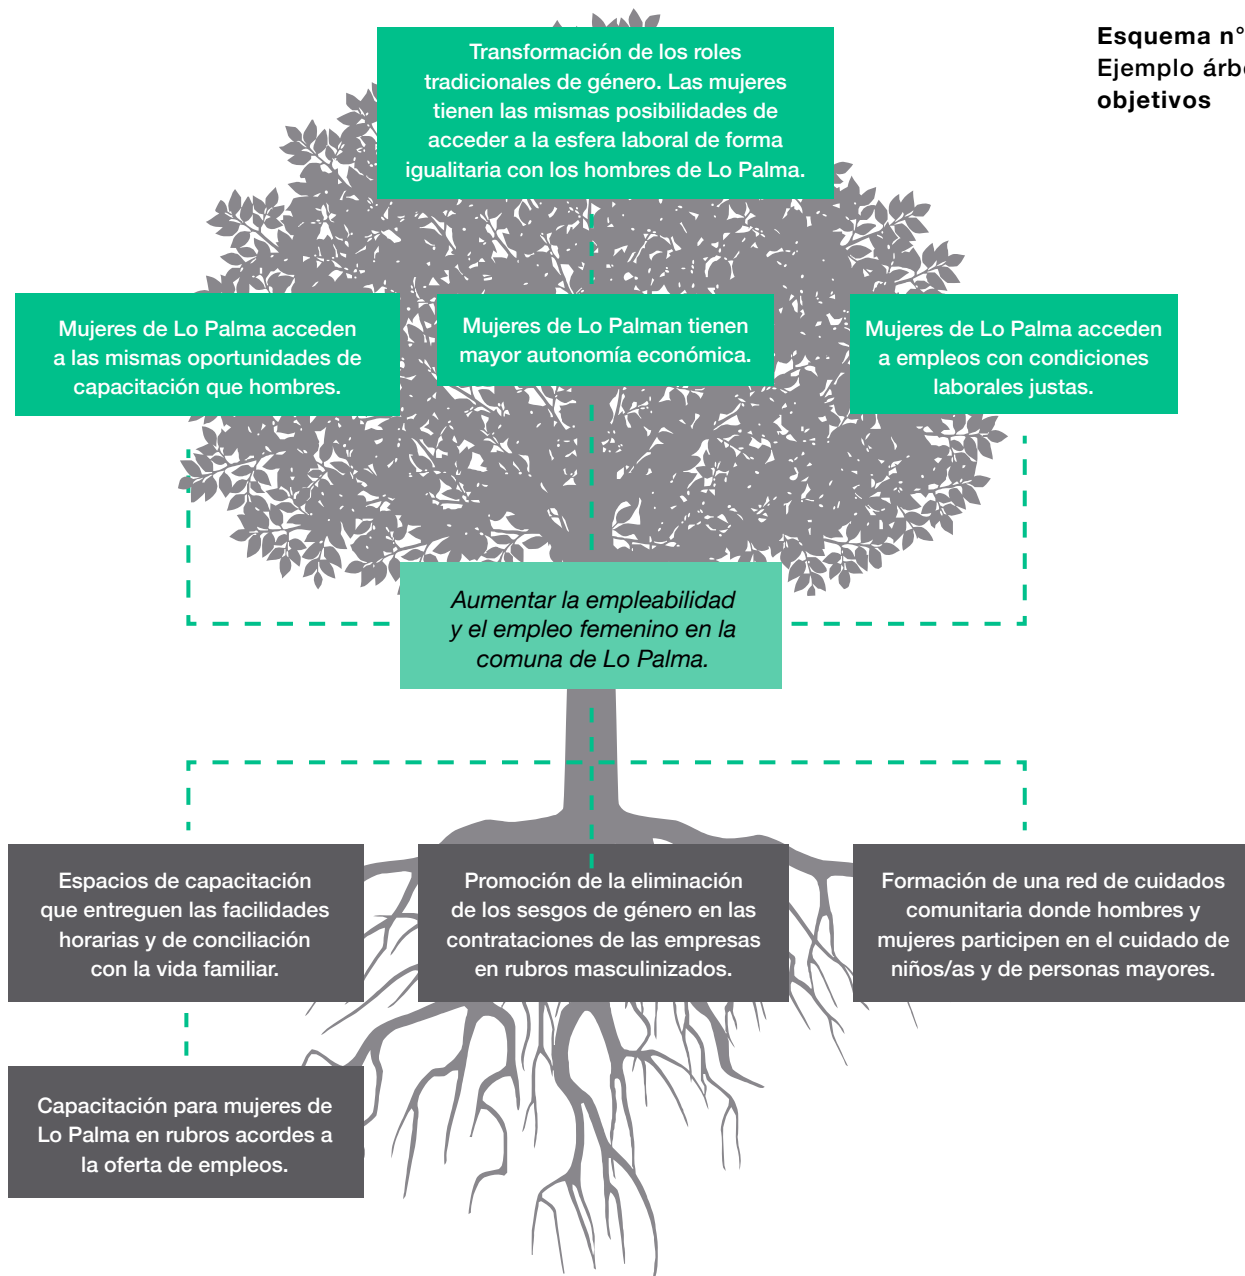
Esquema n° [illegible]
Ejemplo árb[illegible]
objetivos

Transformación de los roles tradicionales de género. Las mujeres tienen las mismas posibilidades de acceder a la esfera laboral de forma igualitaria con los hombres de Lo Palma.

Mujeres de Lo Palma acceden a las mismas oportunidades de capacitación que hombres.

Mujeres de Lo Palman tienen mayor autonomía económica.

Mujeres de Lo Palma acceden a empleos con condiciones laborales justas.

*Aumentar la empleabilidad y el empleo femenino en la comuna de Lo Palma.*

Espacios de capacitación que entreguen las facilidades horarias y de conciliación con la vida familiar.

Promoción de la eliminación de los sesgos de género en las contrataciones de las empresas en rubros masculinizados.

Formación de una red de cuidados comunitaria donde hombres y mujeres participen en el cuidado de niños/as y de personas mayores.

Capacitación para mujeres de Lo Palma en rubros acordes a la oferta de empleos.